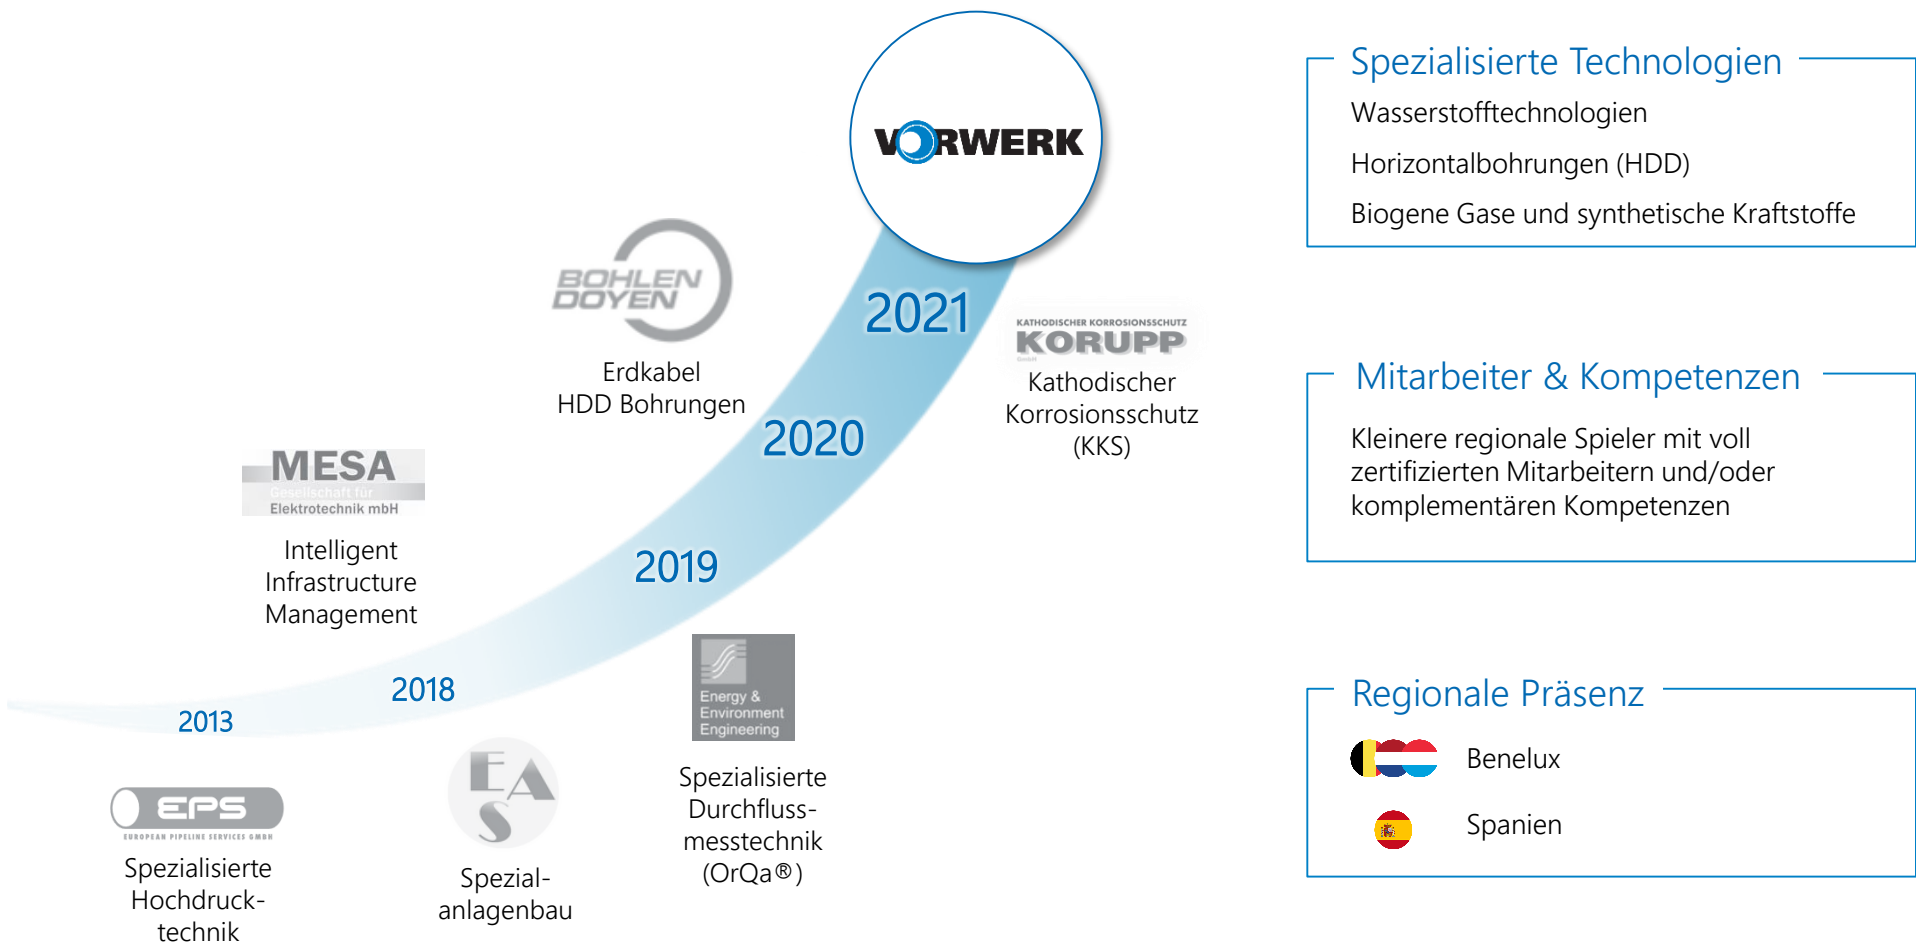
VORWERK

2021

2020

2019

2018

2013

BOHLEN DOYEN

Erdkabel
HDD Bohrungen

KATHODISCHER KORROSIONSSCHUTZ
KORUPP
GmbH

Kathodischer Korrosionsschutz (KKS)

MESA
Gesellschaft für Elektrotechnik mbH

Intelligent Infrastructure Management

Energy & Environment Engineering

Spezialisierte Durchflussmesstechnik (OrQa®)

EAS

Spezialanlagenbau

EPS
EUROPEAN PIPELINE SERVICES GMBH

Spezialisierte Hochdrucktechnik

Spezialisierte Technologien

Wasserstofftechnologien

Horizontalbohrungen (HDD)

Biogene Gase und synthetische Kraftstoffe

Mitarbeiter & Kompetenzen

Kleinere regionale Spieler mit voll zertifizierten Mitarbeitern und/oder komplementären Kompetenzen

Regionale Präsenz

Benelux

Spanien